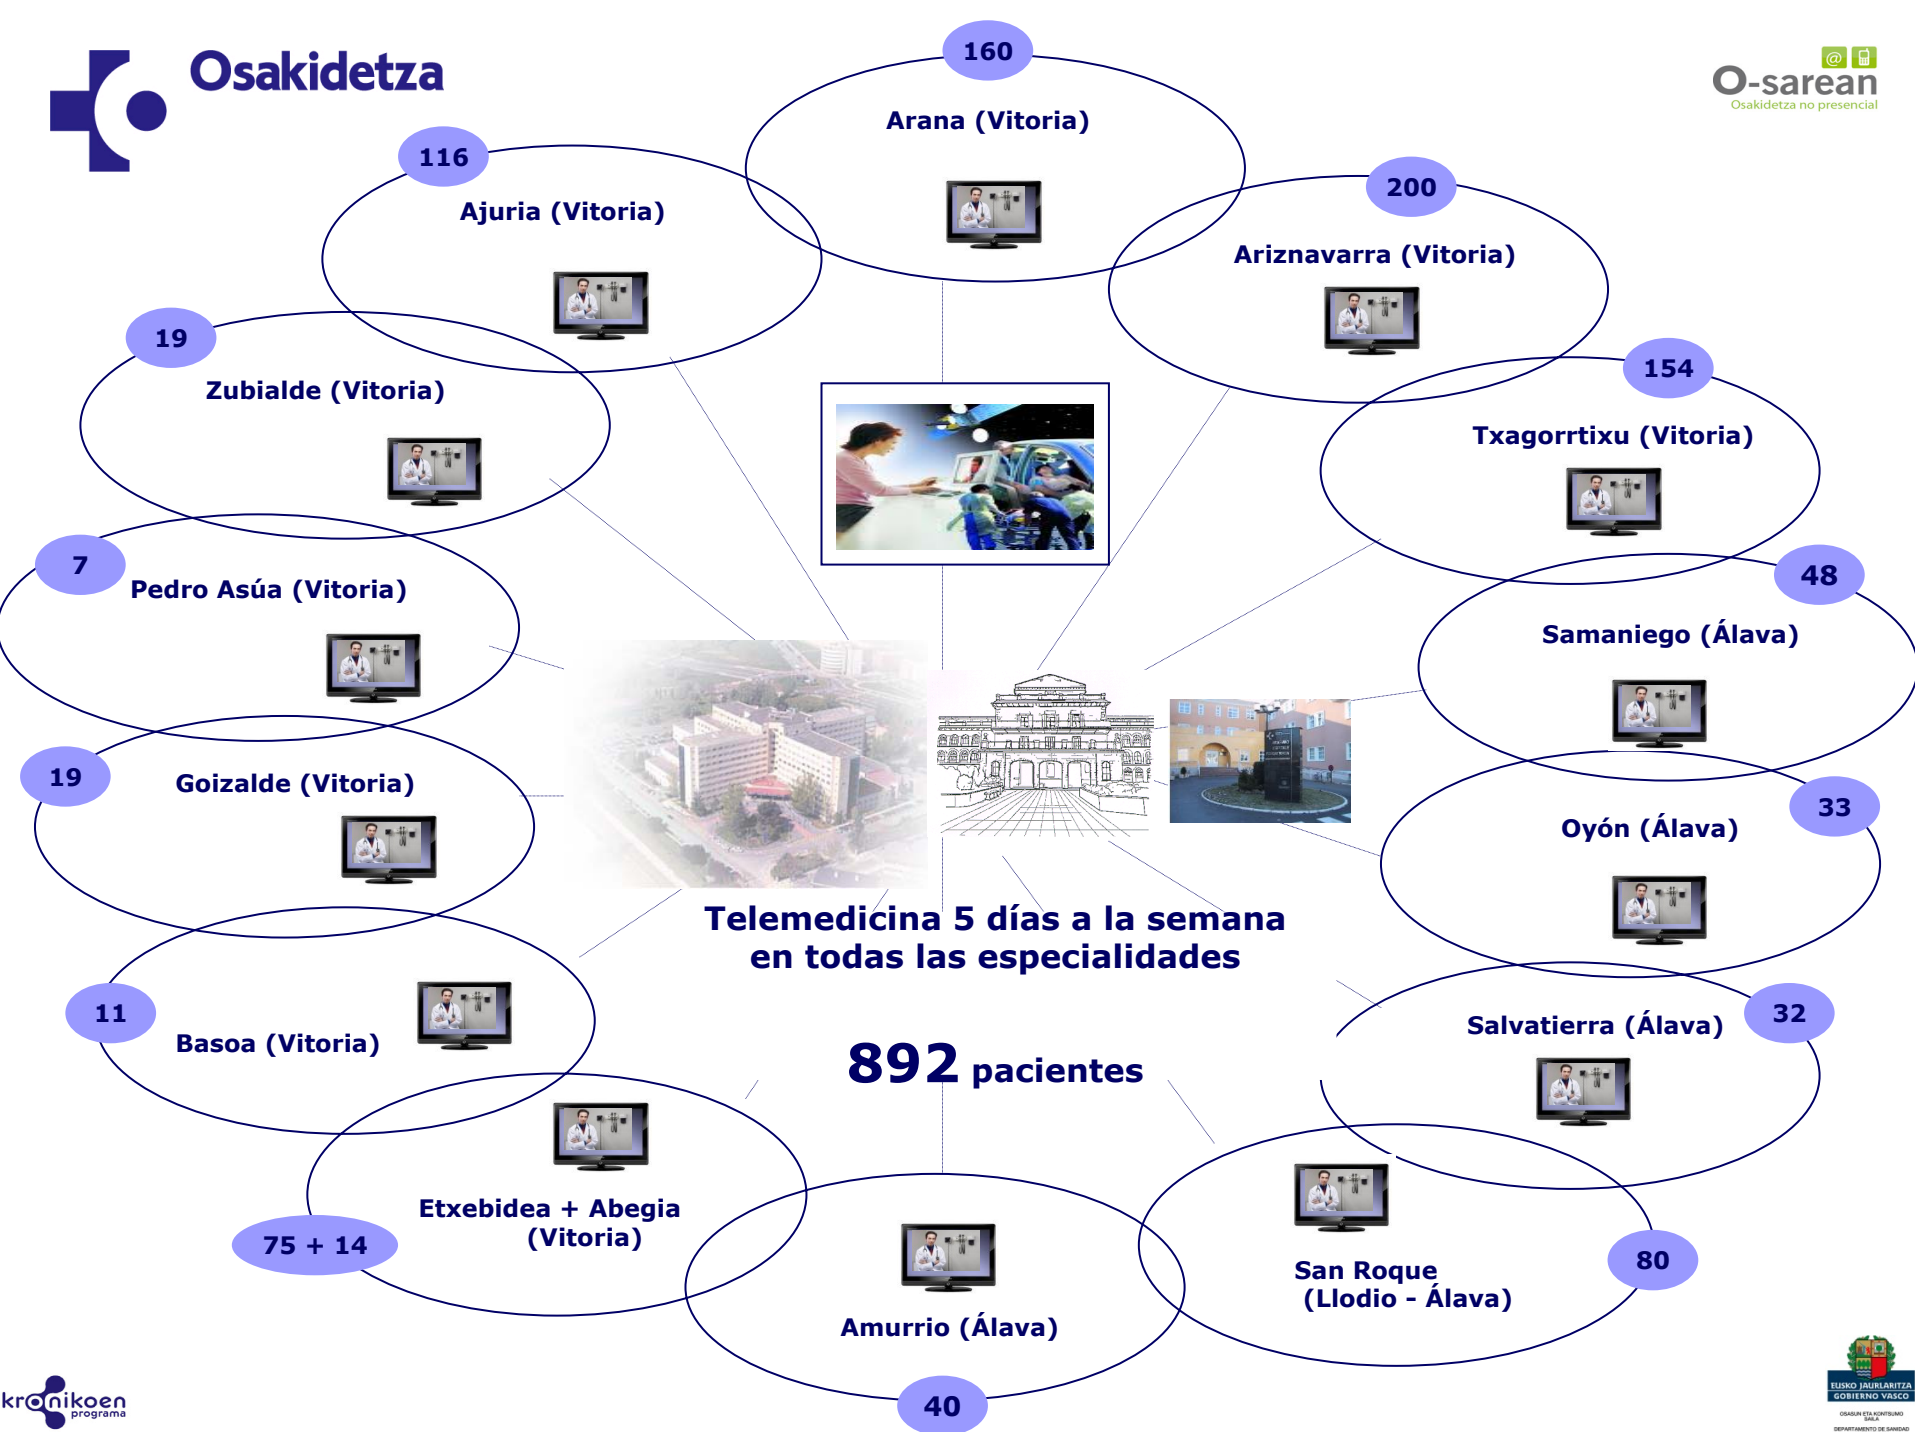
Osakidetza

O-sarean
Osakidetza no presencial

160
Arana (Vitoria)

116
Ajuria (Vitoria)

200
Ariznavarra (Vitoria)

19
Zubialde (Vitoria)

154
Txagorrtixu (Vitoria)

7
Pedro Asúa (Vitoria)

48
Samaniego (Álava)

19
Goizalde (Vitoria)

33
Oyón (Álava)

Telemedicina 5 días a la semana en todas las especialidades

11
Basoa (Vitoria)

32
Salvatierra (Álava)

892 pacientes

Etxebidea + Abegia (Vitoria)
75 + 14

Amurrio (Álava)
40

San Roque (Llodio - Álava)
80

kronikoen programa

EUSKO JAURLARITZA
GOBIERNO VASCO
OSASUN ETA KONTSUMO SAILA
DEPARTAMENTO DE SANIDAD